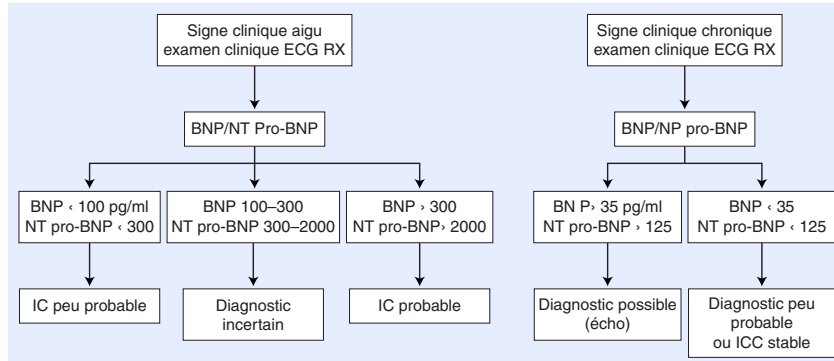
Signe clinique aigu
examen clinique ECG RX

BNP/NT Pro-BNP

BNP ‹ 100 pg/ml
NT pro-BNP ‹ 300

BNP 100–300
NT pro-BNP 300–2000

BNP › 300
NT pro-BNP› 2000

IC peu probable

Diagnostic incertain

IC probable

Signe clinique chronique
examen clinique ECG RX

BNP/NP pro-BNP

BN P› 35 pg/ml
NT pro-BNP › 125

BNP ‹ 35
NT pro-BNP ‹ 125

Diagnostic possible (écho)

Diagnostic peu probable
ou ICC stable